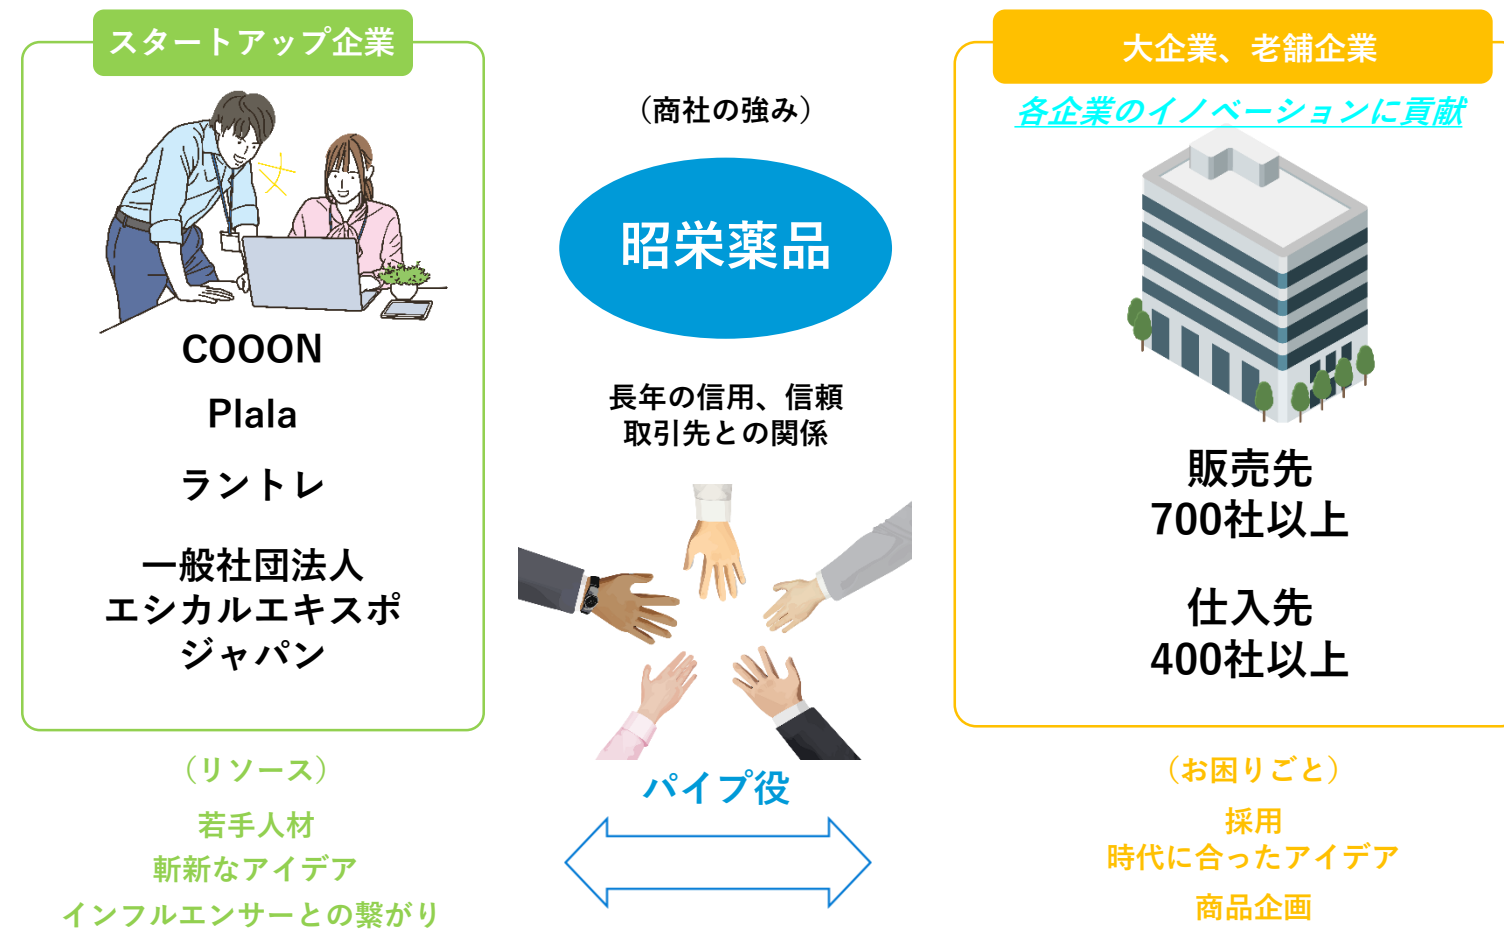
スタートアップ企業

COOON

Plala

ラントレ

一般社団法人
エシカルエキスポ
ジャパン

（リソース）

若手人材
斬新なアイデア
インフルエンサーとの繋がり

（商社の強み）

昭栄薬品

長年の信用、信頼
取引先との関係

パイプ役

大企業、老舗企業

各企業のイノベーションに貢献

販売先
700社以上

仕入先
400社以上

（お困りごと）

採用
時代に合ったアイデア

商品企画